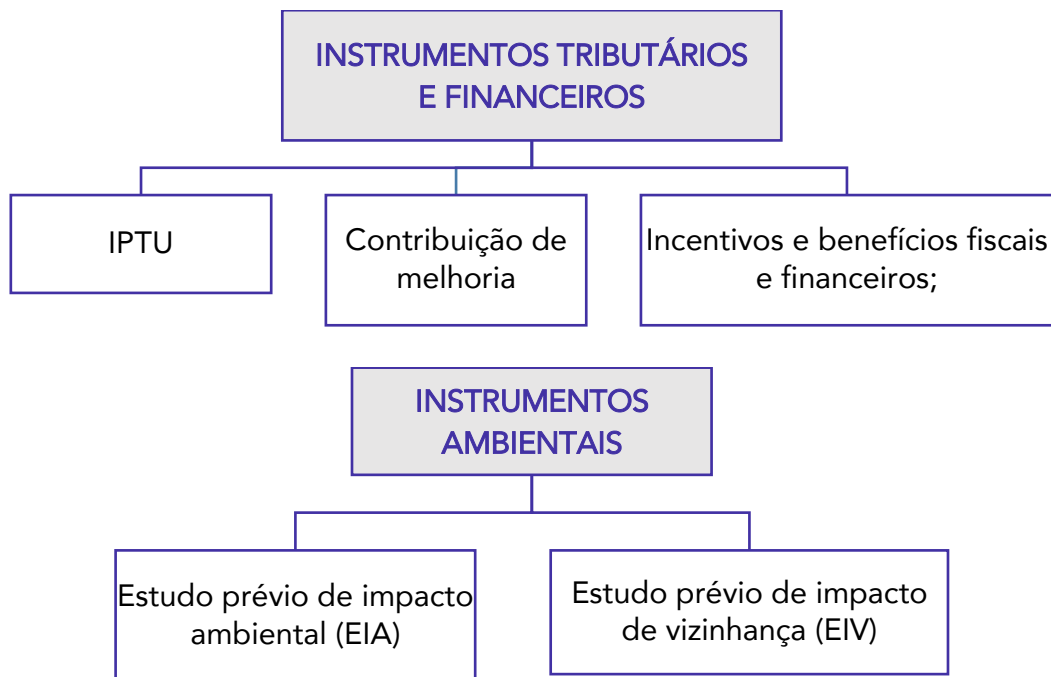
INSTRUMENTOS TRIBUTÁRIOS E FINANCEIROS

IPTU

Contribuição de melhoria

Incentivos e benefícios fiscais e financeiros;

INSTRUMENTOS AMBIENTAIS

Estudo prévio de impacto ambiental (EIA)

Estudo prévio de impacto de vizinhança (EIV)